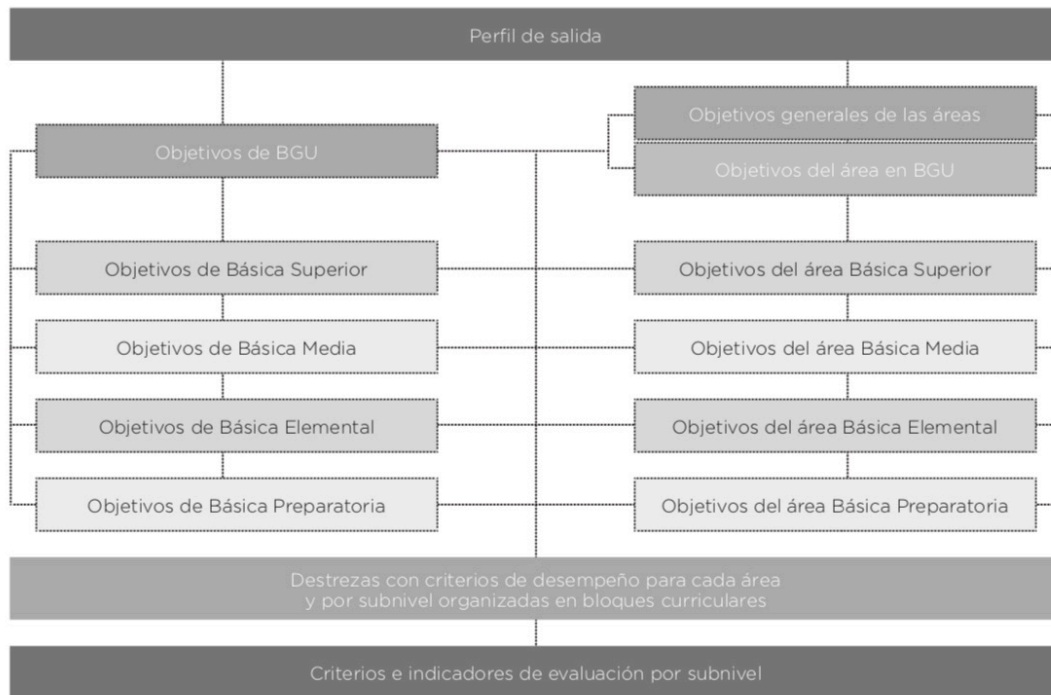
Perfil de salida

Objetivos de BGU

Objetivos generales de las áreas

Objetivos del área en BGU

Objetivos de Básica Superior

Objetivos del área Básica Superior

Objetivos de Básica Media

Objetivos del área Básica Media

Objetivos de Básica Elemental

Objetivos del área Básica Elemental

Objetivos de Básica Preparatoria

Objetivos del área Básica Preparatoria

Destrezas con criterios de desempeño para cada área y por subnivel organizadas en bloques curriculares

Criterios e indicadores de evaluación por subnivel